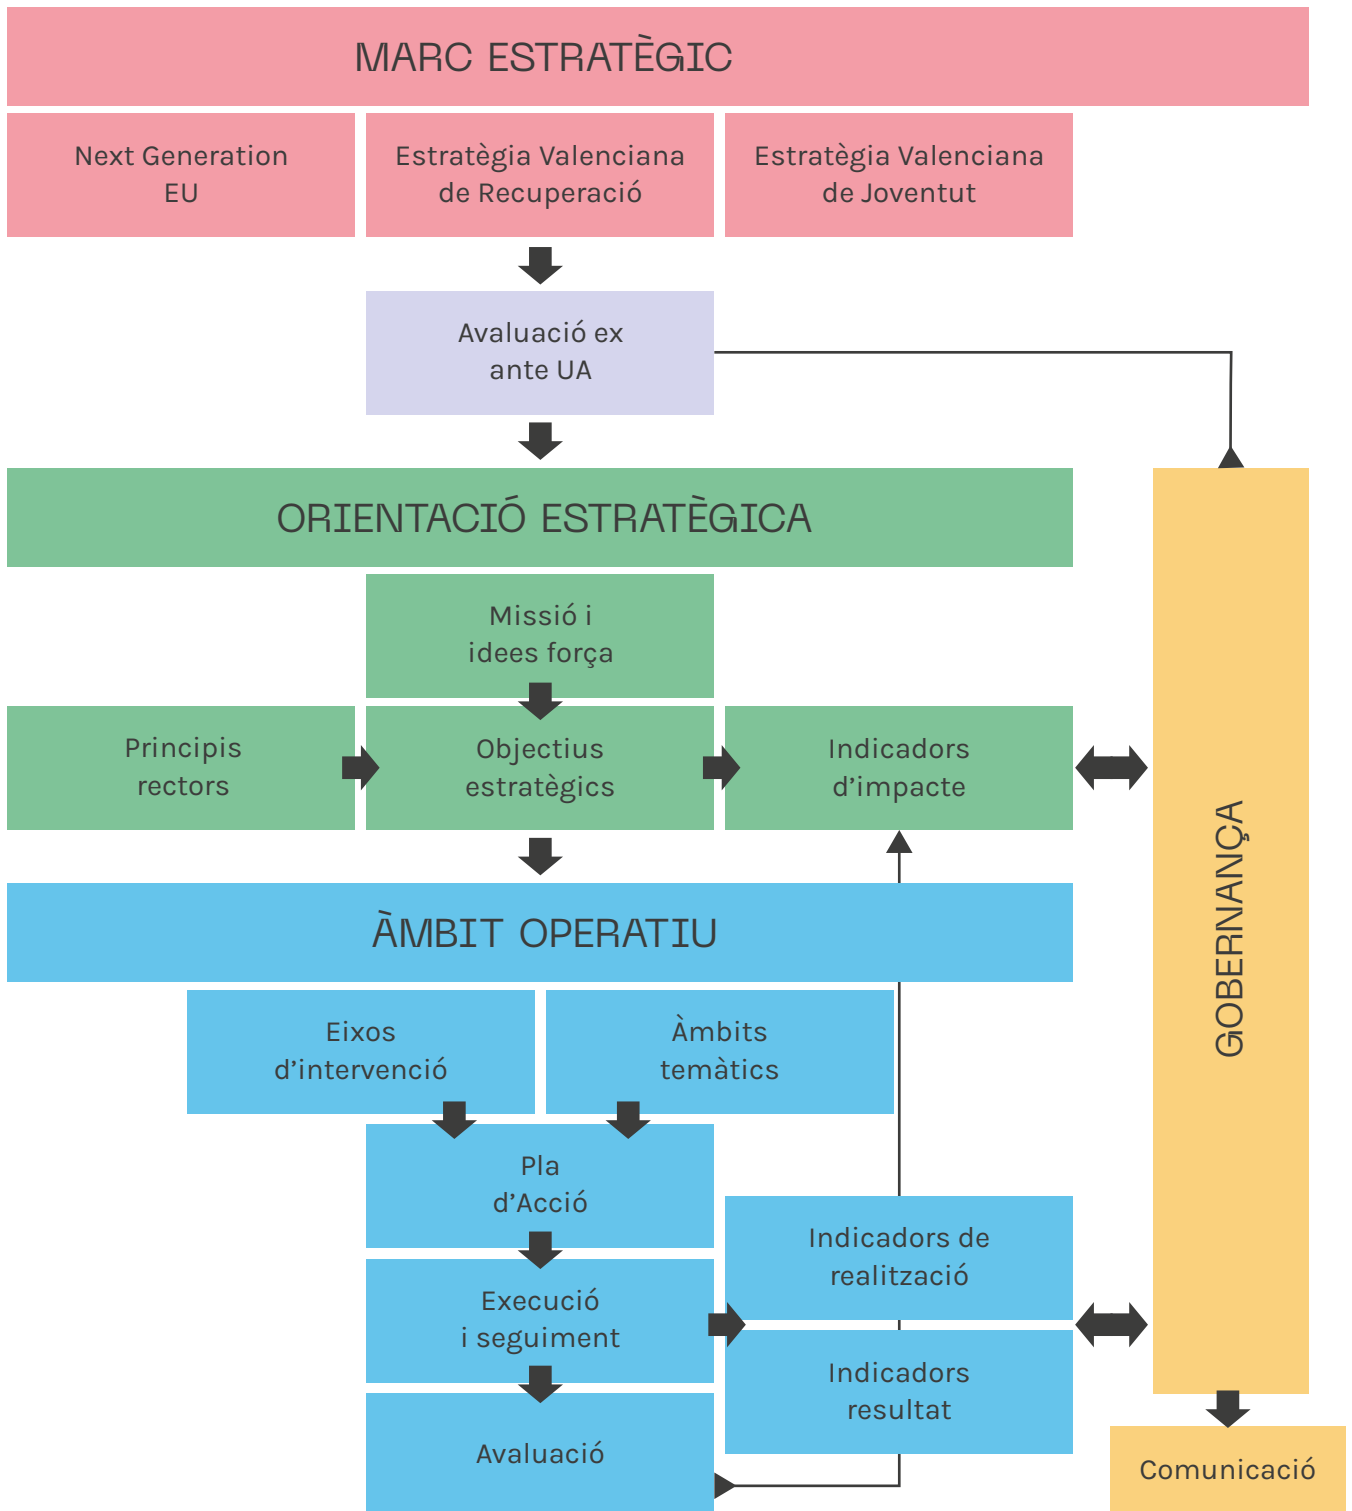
MARC ESTRATÈGIC

Next Generation EU

Estratègia Valenciana de Recuperació

Estratègia Valenciana de Joventut

Avaluació ex ante UA

ORIENTACIÓ ESTRATÈGICA

Missió i idees força

Principis rectors

Objectius estratègics

Indicadors d'impacte

GOBERNANÇA

ÀMBIT OPERATIU

Eixos d'intervenció

Àmbits temàtics

Pla d'Acció

Indicadors de realització

Execució i seguiment

Indicadors resultat

Avaluació

Comunicació